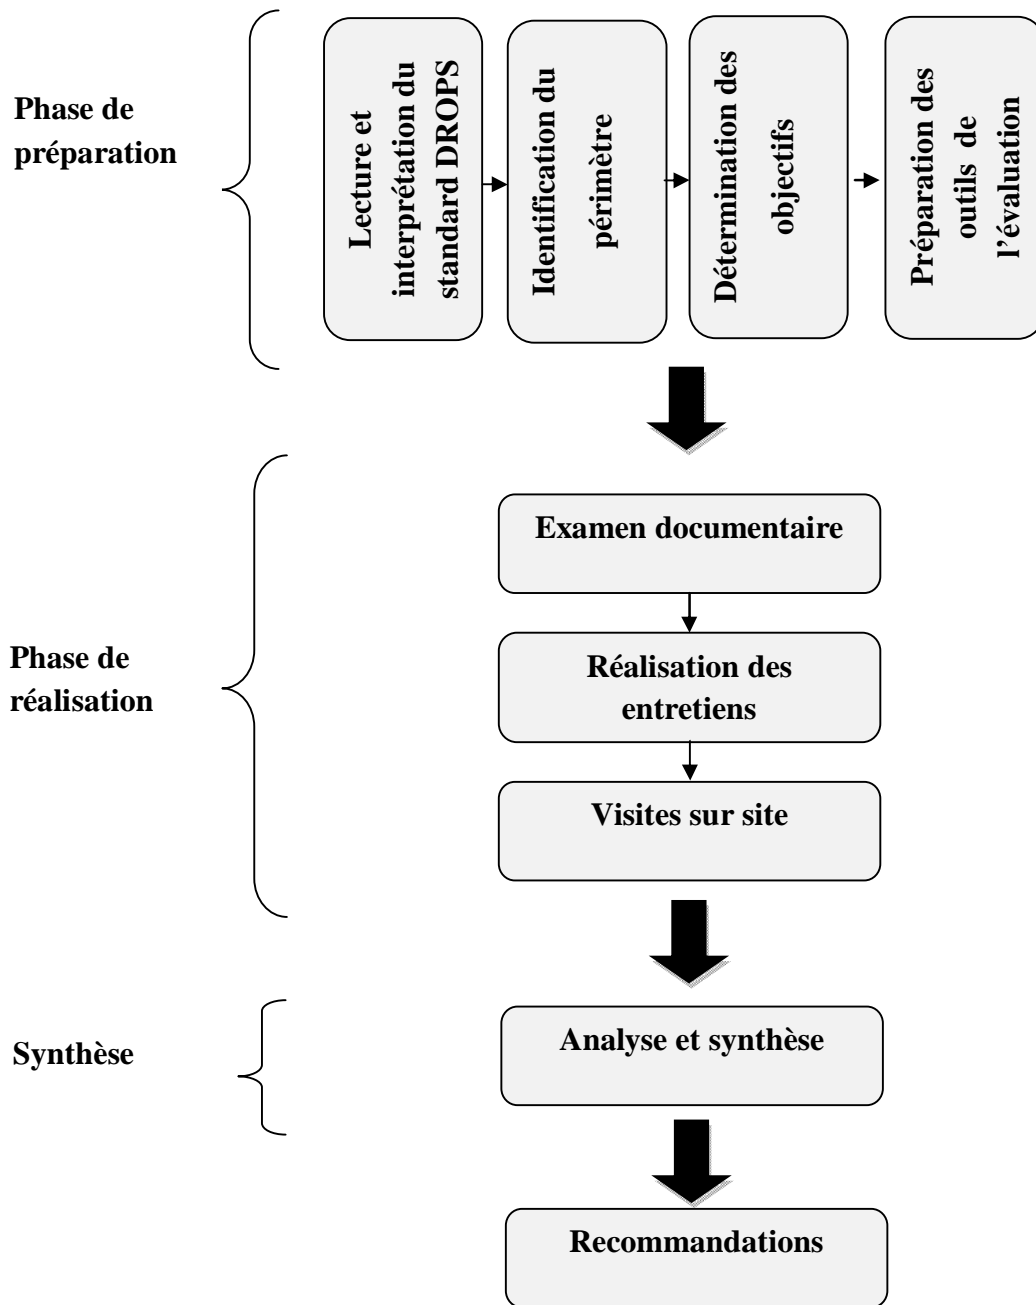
Phase de préparation

Lecture et interprétation du standard DROPS

Identification du périmètre

Détermination des objectifs

Préparation des outils de l'évaluation

Phase de réalisation

Examen documentaire

Réalisation des entretiens

Visites sur site

Synthèse

Analyse et synthèse

Recommandations